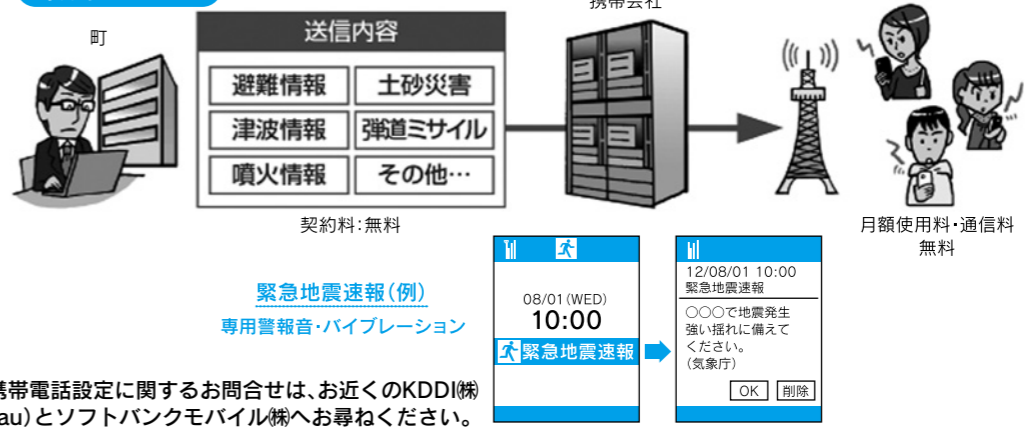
町

送信内容

避難情報
土砂災害
津波情報
弾道ミサイル
噴火情報
その他…

契約料:無料

携帯会社

月額使用料・通信料
無料

緊急地震速報(例)
専用警報音・バイブレーション

08/01(WED)
10:00
緊急地震速報

12/08/01 10:00
緊急地震速報
○○○で地震発生
強い揺れに備えてください。
(気象庁)
OK 削除

携帯電話設定に関するお問合せは、お近くのKDDI㈱(au)とソフトバンクモバイル㈱へお尋ねください。